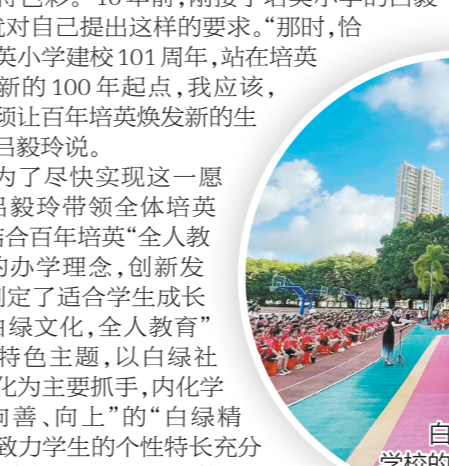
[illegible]色彩。"10年前，刚接手培英小学的吕毅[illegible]就对自己提出这样的要求。"那时，恰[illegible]英小学建校101周年，站在培英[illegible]新的100年起点，我应该，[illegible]须让百年培英焕发新的生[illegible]吕毅玲说。

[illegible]为了尽快实现这一愿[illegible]吕毅玲带领全体培英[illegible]合百年培英"全人教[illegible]的办学理念，创新发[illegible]制定了适合学生成长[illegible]白绿文化，全人教育"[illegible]特色主题，以白绿社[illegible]化为主要抓手，内化学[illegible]向善、向上"的"白绿精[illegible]致力学生的个性特长充分

白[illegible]
学校的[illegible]